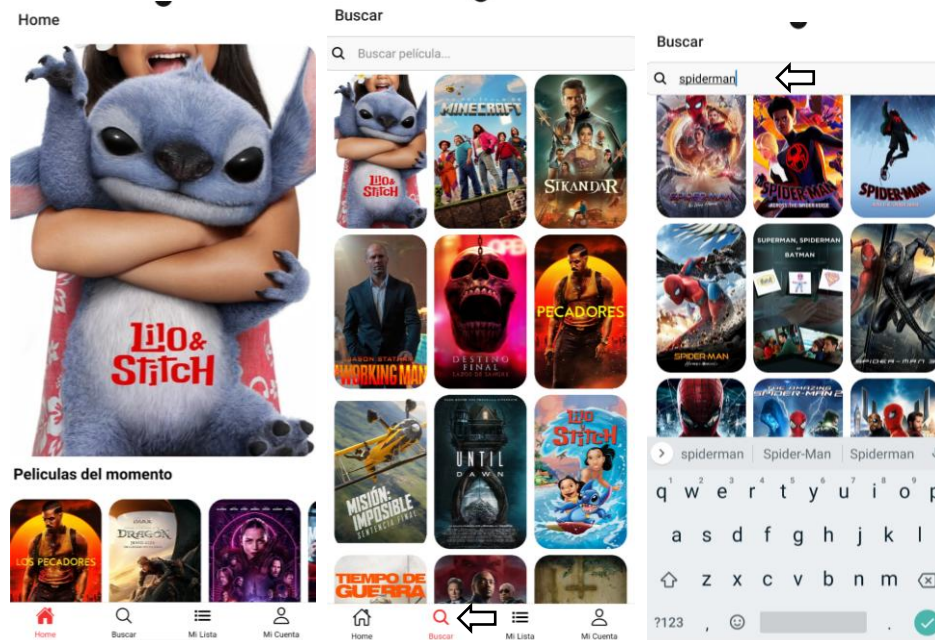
Home

LILO & STITCH

Peliculas del momento

LOS PECADORES

DRAGON

Home Buscar Mi Lista Mi Cuenta

Buscar

Buscar película...

LILO & STITCH

MINECRAFT

SIKANDAR

JASON STATHAM A WORKING MAN

DESTINO FINAL LAZOS DE SANGRE

PECADORES

MISIÓN: IMPOSIBLE SENTENCIA FINAL

UNTIL DAWN

LILO & STITCH

TIEMPO DE GUERRA

Home Buscar Mi Lista Mi Cuenta

Buscar

spiderman

SPIDER-MAN ACROSS THE SPIDER-VERSE

SPIDER-MAN

SPIDER-MAN

SUPERMAN, SPIDERMAN or BATMAN

SPIDER-MAN 3

THE AMAZING SPIDER-MAN 2

spiderman Spider-Man Spiderman

q w e r t y u i o p
a s d f g h j k l
z x c v b n m
?123